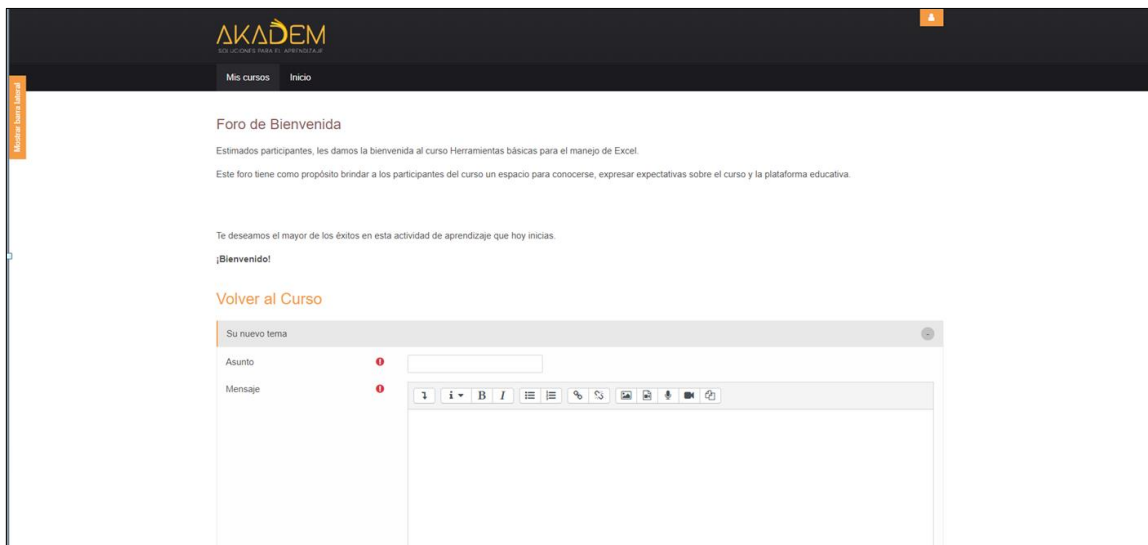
AKADEM
SOLUCIONES PARA EL APRENDIZAJE

Mis cursos Inicio

Mostrar barra lateral

Foro de Bienvenida

Estimados participantes, les damos la bienvenida al curso Herramientas básicas para el manejo de Excel.

Este foro tiene como propósito brindar a los participantes del curso un espacio para conocerse, expresar expectativas sobre el curso y la plataforma educativa.

Te deseamos el mayor de los éxitos en esta actividad de aprendizaje que hoy inicias.

¡Bienvenido!

Volver al Curso

Su nuevo tema

Asunto

Mensaje

B I